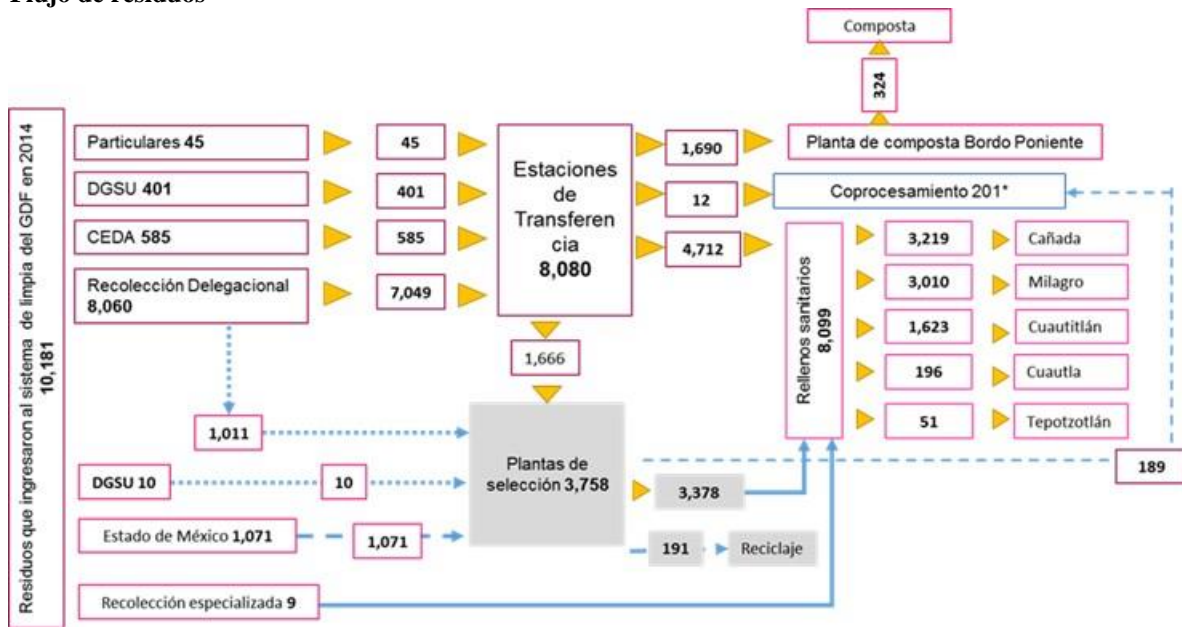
Flujo de residuos

Residuos que ingresaron al sistema de limpia del GDF en 2014
10,181

Particulares 45
DGSU 401
CEDA 585
Recolección Delegacional 8,060

45
401
585
7,049

Estaciones de Transferencia
8,080

1,690
12
4,712

Composta
324
Planta de composta Bordo Poniente
Coprocesamiento 201*

Rellenos sanitarios
8,099

3,219 Cañada
3,010 Milagro
1,623 Cuautitlán
196 Cuautla
51 Tepotzotlán

1,666
1,011

Plantas de selección 3,758

DGSU 10
10
Estado de México 1,071
1,071

3,378
191 Reciclaje
189

Recolección especializada 9